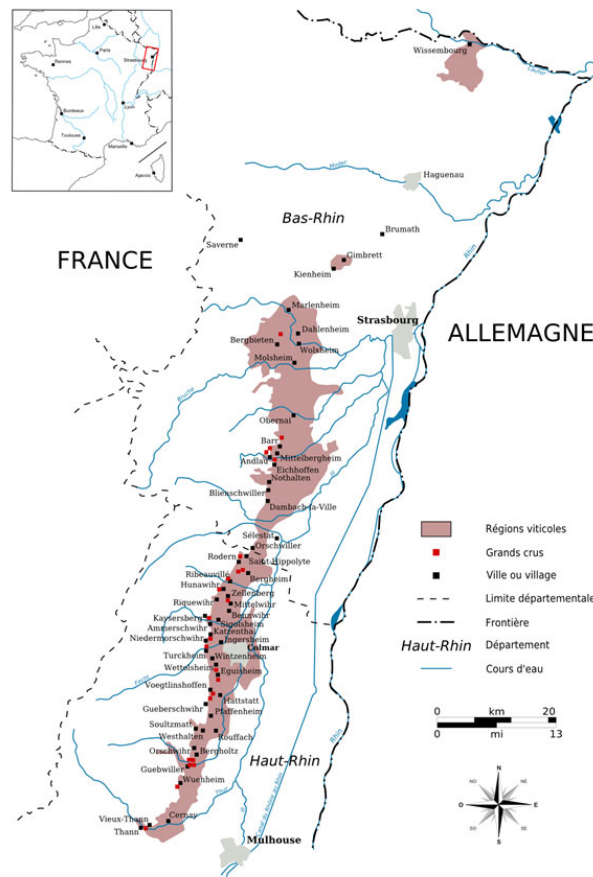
Lille
Paris
Rennes
Strasbourg
Lyon
Bordeaux
Toulouse
Marseille
Ajaccio

Wissembourg
Lauter
Moder
Haguenau
Bas-Rhin
Brumath
Saverne
Gimbrett
Kienheim
Rhin
FRANCE
ALLEMAGNE
Marlenheim
Strasbourg
Bergbieten
Dahlenheim
Wolxheim
Molsheim
Bruche
Obernai
Barr
Andlau
Mittelbergheim
Eichhoffen
Nothalten
Blienschwiller
Dambach-la-Ville
Sélestat
Orschwiller
Rodern
Saint-Hippolyte
Ribeauvillé
Bergheim
Hunawihr
Zellenberg
Riquewihr
Mittelwihr
Beblenheim
Kaysersberg
Sigolsheim
Ammerschwihr
Katzenthal
Niedermorschwihr
Ingersheim
Turckheim
Wintzenheim
Colmar
Wettolsheim
Eguisheim
Voegtlinshoffen
Hattstatt
Gueberschwihr
Pfaffenheim
Soultzmatt
Westhalten
Rouffach
Orschwihr
Bergholtz
Guebwiller
Wuenheim
Haut-Rhin
Vieux-Thann
Thann
Cernay
Mulhouse
Thur
Rhin

Régions viticoles
Grands crus
Ville ou village
Limite départementale
Frontière
Haut-Rhin Département
Cours d'eau

0 km 20
0 mi 13

NO
NE
O
E
SO
SE
S